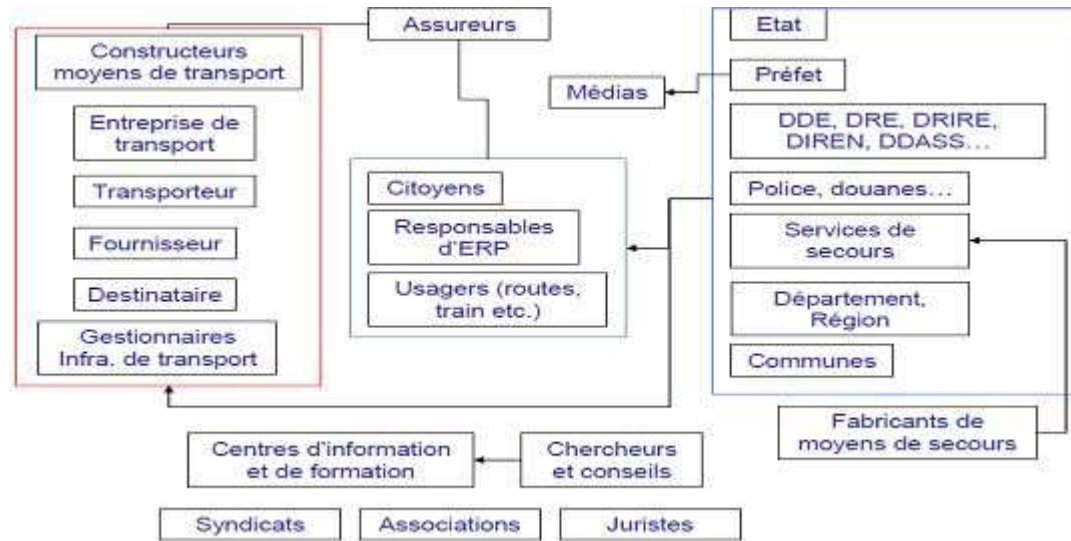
Assureurs

Constructeurs moyens de transport

Entreprise de transport

Transporteur

Fournisseur

Destinataire

Gestionnaires Infra. de transport

Citoyens

Responsables d'ERP

Usagers (routes, train etc.)

Médias

Etat

Préfet

DDE, DRE, DRIRE, DIREN, DDASS...

Police, douanes...

Services de secours

Département, Région

Communes

Fabricants de moyens de secours

Centres d'information et de formation

Chercheurs et conseils

Syndicats

Associations

Juristes